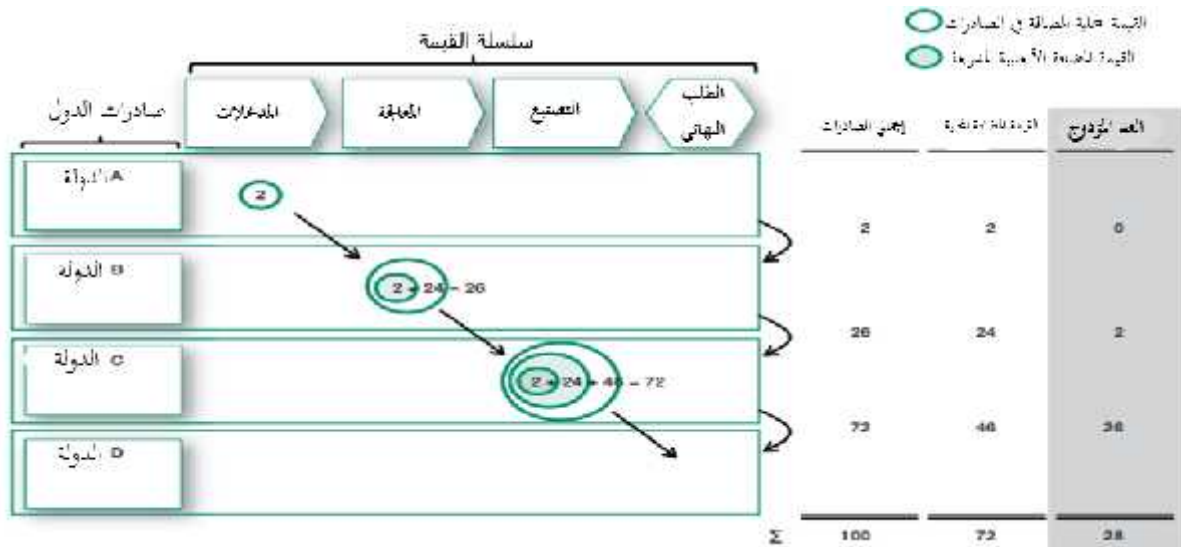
القيمة المحلية المضافة في الصادرات
القيمة المضافة الأجنبية المدرجة

سلسلة القيمة

صادرات الدول

المدخلات
المعالجة
التصنيع
الطلب النهائي

الدولة A
الدولة B
الدولة C
الدولة D

2
2 + 24 = 26
2 + 24 + 46 = 72

| إجمالي الصادرات | القيمة المضافة المحلية | العد المزدوج |
|---|---|---|
| 2 | 2 | 0 |
| 26 | 24 | 2 |
| 72 | 46 | 26 |
| 100 | 72 | 28 |

Σ